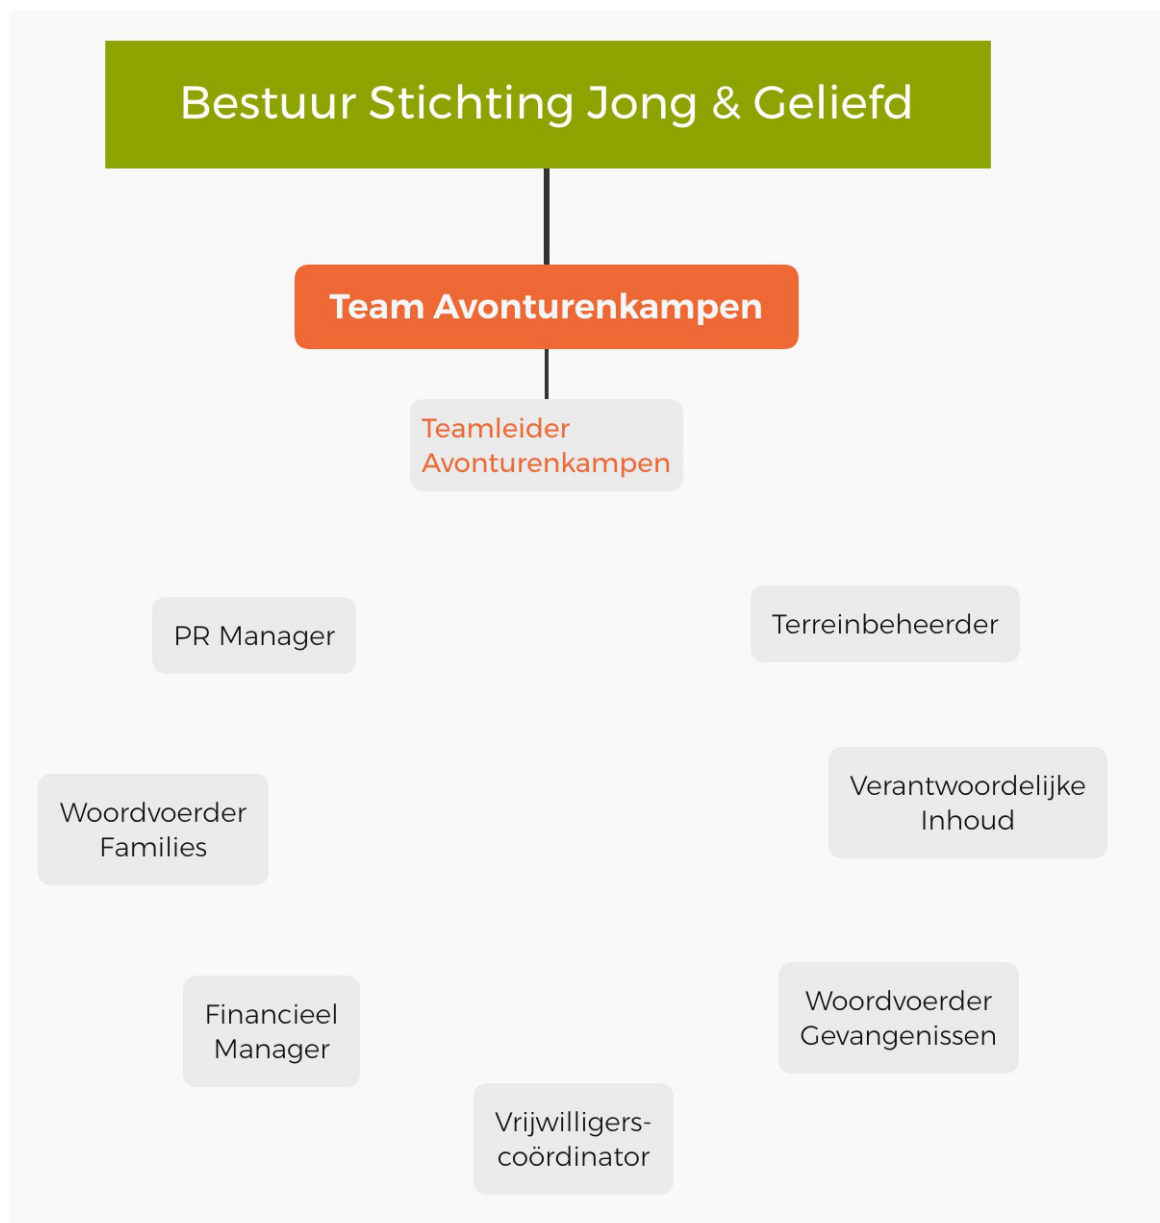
Bestuur Stichting Jong & Geliefd

Team Avonturenkampen

Teamleider Avonturenkampen

PR Manager

Terreinbeheerder

Woordvoerder Families

Verantwoordelijke Inhoud

Financieel Manager

Woordvoerder Gevangenissen

Vrijwilligers-coördinator